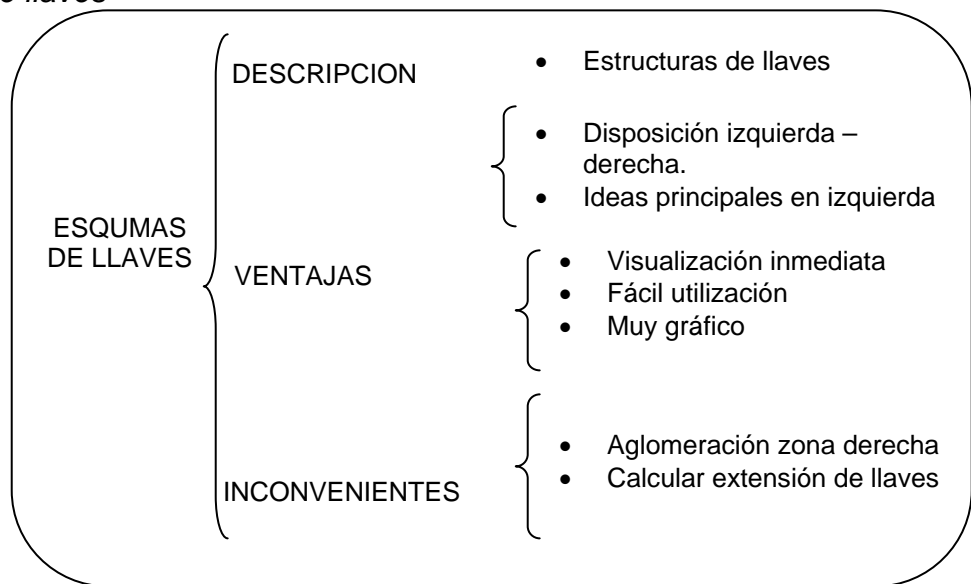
e llaves

ESQUMAS DE LLAVES

DESCRIPCION

- Estructuras de llaves
- Disposición izquierda – derecha.
- Ideas principales en izquierda

VENTAJAS

- Visualización inmediata
- Fácil utilización
- Muy gráfico

INCONVENIENTES

- Aglomeración zona derecha
- Calcular extensión de llaves